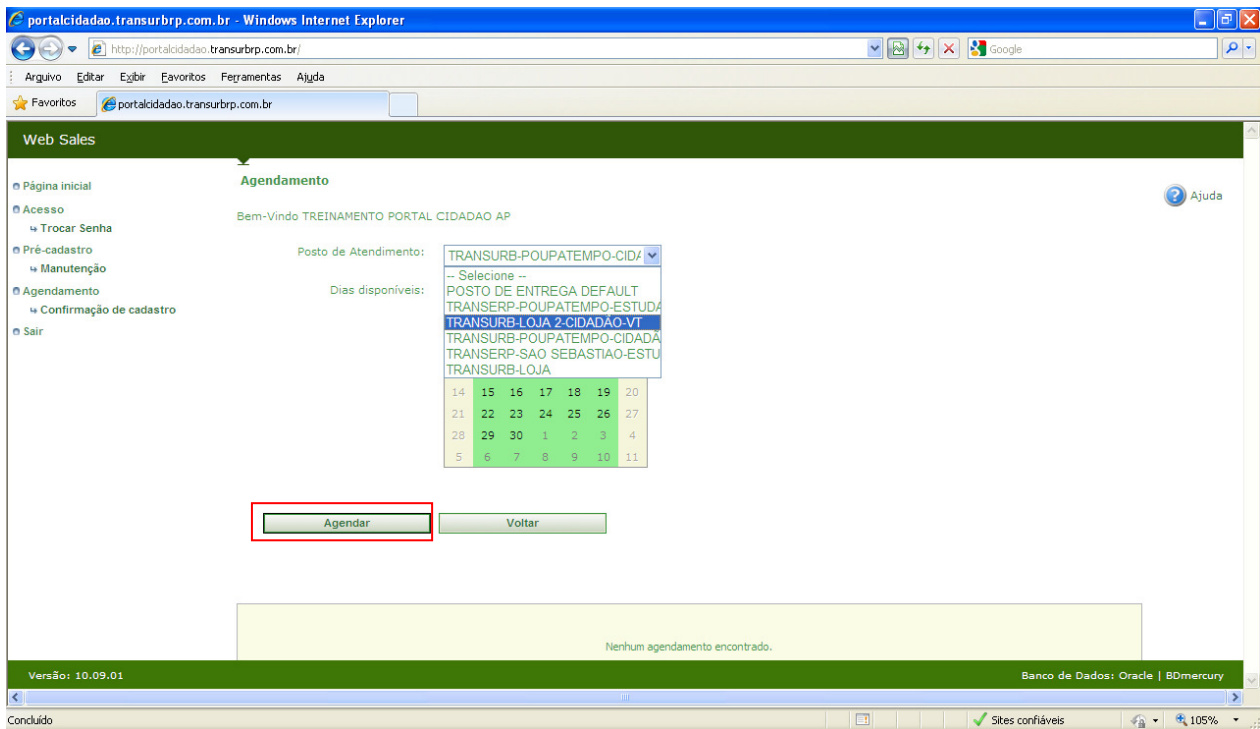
portalcidadao.transurbrp.com.br - Windows Internet Explorer

http://portalcidadao.transurbrp.com.br/

Google

Arquivo Editar Exibir Favoritos Ferramentas Ajuda

Favoritos portalcidadao.transurbrp.com.br

Web Sales

Página inicial
Acesso
Trocar Senha
Pré-cadastro
Manutenção
Agendamento
Confirmação de cadastro
Sair

Agendamento

Ajuda

Bem-Vindo TREINAMENTO PORTAL CIDADAO AP

Posto de Atendimento: TRANSURB-POUPATEMPO-CIDA

Dias disponíveis:

-- Selecione --
POSTO DE ENTREGA DEFAULT
TRANSERP-POUPATEMPO-ESTUDA
TRANSURB-LOJA 2-CIDADÃO-VT
TRANSURB-POUPATEMPO-CIDADÃ
TRANSERP-SAO SEBASTIAO-ESTU
TRANSURB-LOJA

| 14 | 15 | 16 | 17 | 18 | 19 | 20 |
|---|---|---|---|---|---|---|
| 21 | 22 | 23 | 24 | 25 | 26 | 27 |
| 28 | 29 | 30 | 1 | 2 | 3 | 4 |
| 5 | 6 | 7 | 8 | 9 | 10 | 11 |

Agendar Voltar

Nenhum agendamento encontrado.

Versão: 10.09.01

Banco de Dados: Oracle | BDmercury

Concluído

Sites confiáveis

105%